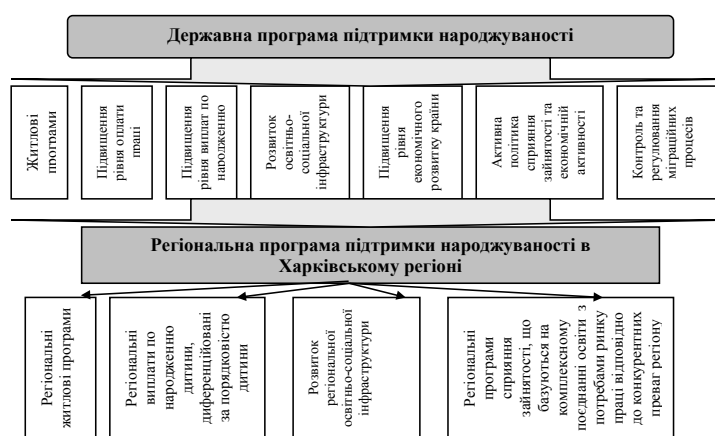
Державна програма підтримки народжуваності

Житлові програми

Підвищення рівня оплати праці

Підвищення рівня виплат по народженню

Розвиток освітньо-соціальної інфраструктури

Підвищення рівня економічного розвитку країни

Активна політика сприяння зайнятості та економічній активності

Контроль та регулювання міграційних процесів

Регіональна програма підтримки народжуваності в Харківському регіоні

Регіональні житлові програми

Регіональні виплати по народженню дитини, диференційовані за порядковістю дитини

Розвиток регіональної освітньо-соціальної інфраструктури

Регіональні програми сприяння зайнятості, що базуються на комплексному поєднанні освіти з потребами ринку праці відповідно до конкурентних переваг регіону